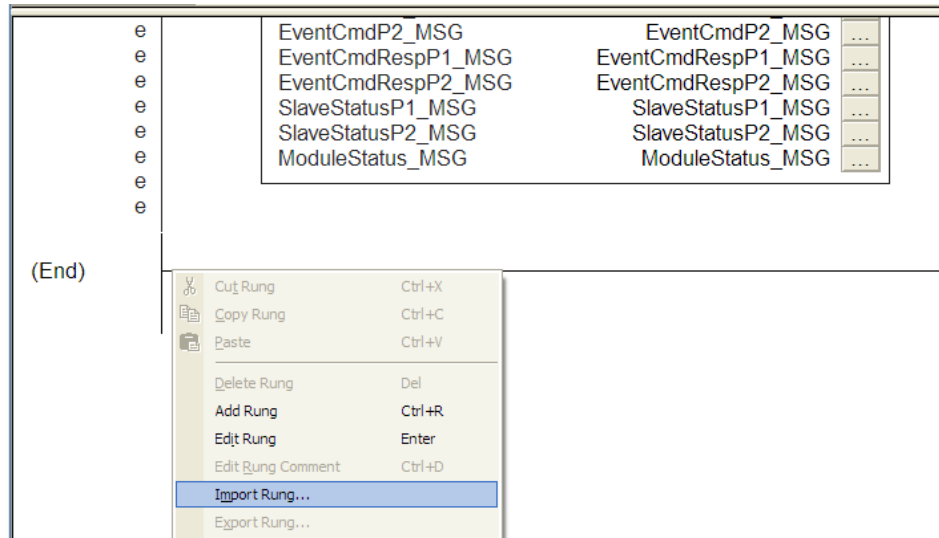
e
e
e
e
e
e
e
e

| | | |
|---|---|---|
| EventCmdP2_MSG | EventCmdP2_MSG | ... |
| EventCmdRespP1_MSG | EventCmdRespP1_MSG | ... |
| EventCmdRespP2_MSG | EventCmdRespP2_MSG | ... |
| SlaveStatusP1_MSG | SlaveStatusP1_MSG | ... |
| SlaveStatusP2_MSG | SlaveStatusP2_MSG | ... |
| ModuleStatus_MSG | ModuleStatus_MSG | ... |

(End)

Cut Rung Ctrl+X
Copy Rung Ctrl+C
Paste Ctrl+V
Delete Rung Del
Add Rung Ctrl+R
Edit Rung Enter
Edit Rung Comment Ctrl+D
Import Rung...
Export Rung...